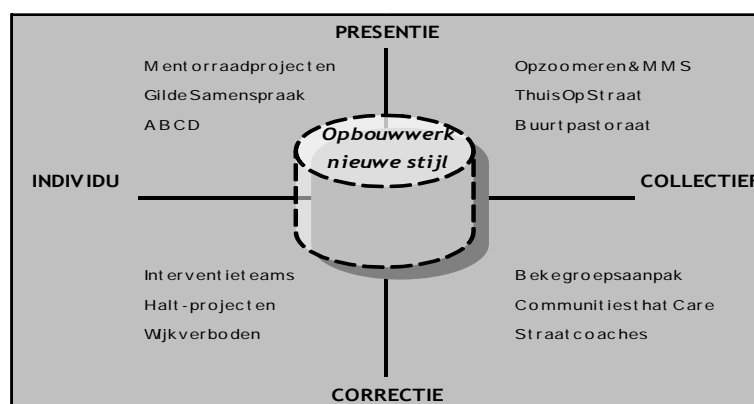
PRESENTIE

Mentorraadprojecten
GildeSamenspraak
ABCD

Opzoomeren&MMS
ThuisOpStraat
Buurtpastoraat

Opbouwwerk nieuwe stijl

INDIVIDU

COLLECTIEF

Interventieteams
Halt-projecten
Wijkverboden

Bekegroepsaanpak
Communitiesthat Care
Straatcoaches

CORRECTIE